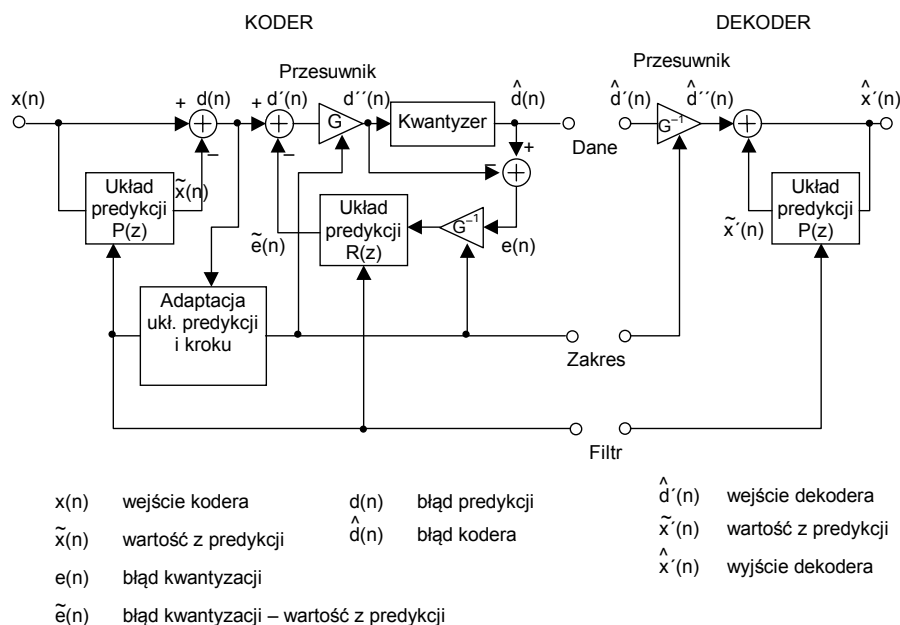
KODER

DEKODER

Przesuwnik

Przesuwnik

x(n)

+ d(n)

+ $d'(n)$

$d''(n)$

$\hat{d}(n)$

$\hat{d}'(n)$

$\hat{d}''(n)$

$\hat{x}'(n)$

G

Kwantyzer

$G^{-1}$

Dane

+

Układ predykcji P(z)

$\tilde{x}(n)$

Układ predykcji R(z)

$G^{-1}$

e(n)

$\tilde{e}(n)$

$\tilde{x}'(n)$

Układ predykcji P(z)

Adaptacja ukł. predykcji i kroku

Zakres

Filtr

x(n) wejście kodera

$\tilde{x}(n)$ wartość z predykcji

e(n) błąd kwantyzacji

$\tilde{e}(n)$ błąd kwantyzacji – wartość z predykcji

d(n) błąd predykcji

$\hat{d}(n)$ błąd kodera

$\hat{d}'(n)$ wejście dekodera

$\tilde{x}'(n)$ wartość z predykcji

$\hat{x}'(n)$ wyjście dekodera